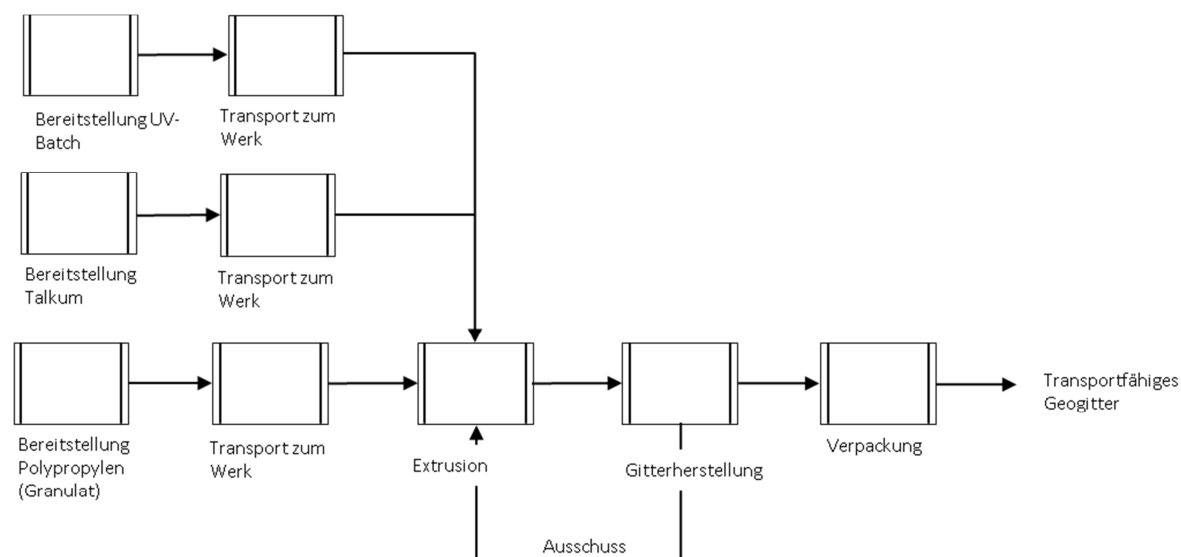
Bereitstellung UV-Batch

Transport zum Werk

Bereitstellung Talkum

Transport zum Werk

Bereitstellung Polypropylen (Granulat)

Transport zum Werk

Extrusion

Gitterherstellung

Verpackung

Transportfähiges Geogitter

Ausschuss